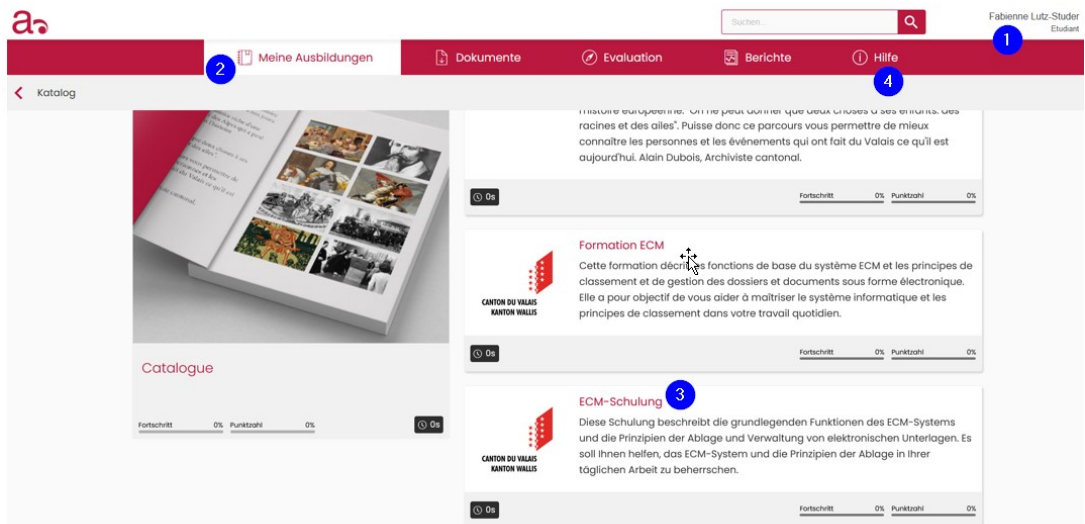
a

Suchen...

Fabienne Lutz-Studer
Etudiant

1

Meine Ausbildungen

Dokumente

Evaluation

Berichte

Hilfe

2

4

Katalog

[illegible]

Catalogue

Fortschritt 0% Punktzahl 0%

0s

l'histoire européenne. "On ne peut donner que deux choses à ses enfants: des racines et des ailes". Puisse donc ce parcours vous permettre de mieux connaître les personnes et les événements qui ont fait du Valais ce qu'il est aujourd'hui. Alain Dubois, Archiviste cantonal.

0s

Fortschritt 0% Punktzahl 0%

CANTON DU VALAIS
KANTON WALLIS

Formation ECM

Cette formation décrit les fonctions de base du système ECM et les principes de classement et de gestion des dossiers et documents sous forme électronique. Elle a pour objectif de vous aider à maîtriser le système informatique et les principes de classement dans votre travail quotidien.

0s

Fortschritt 0% Punktzahl 0%

CANTON DU VALAIS
KANTON WALLIS

ECM-Schulung

3

Diese Schulung beschreibt die grundlegenden Funktionen des ECM-Systems und die Prinzipien der Ablage und Verwaltung von elektronischen Unterlagen. Es soll Ihnen helfen, das ECM-System und die Prinzipien der Ablage in Ihrer täglichen Arbeit zu beherrschen.

0s

Fortschritt 0% Punktzahl 0%